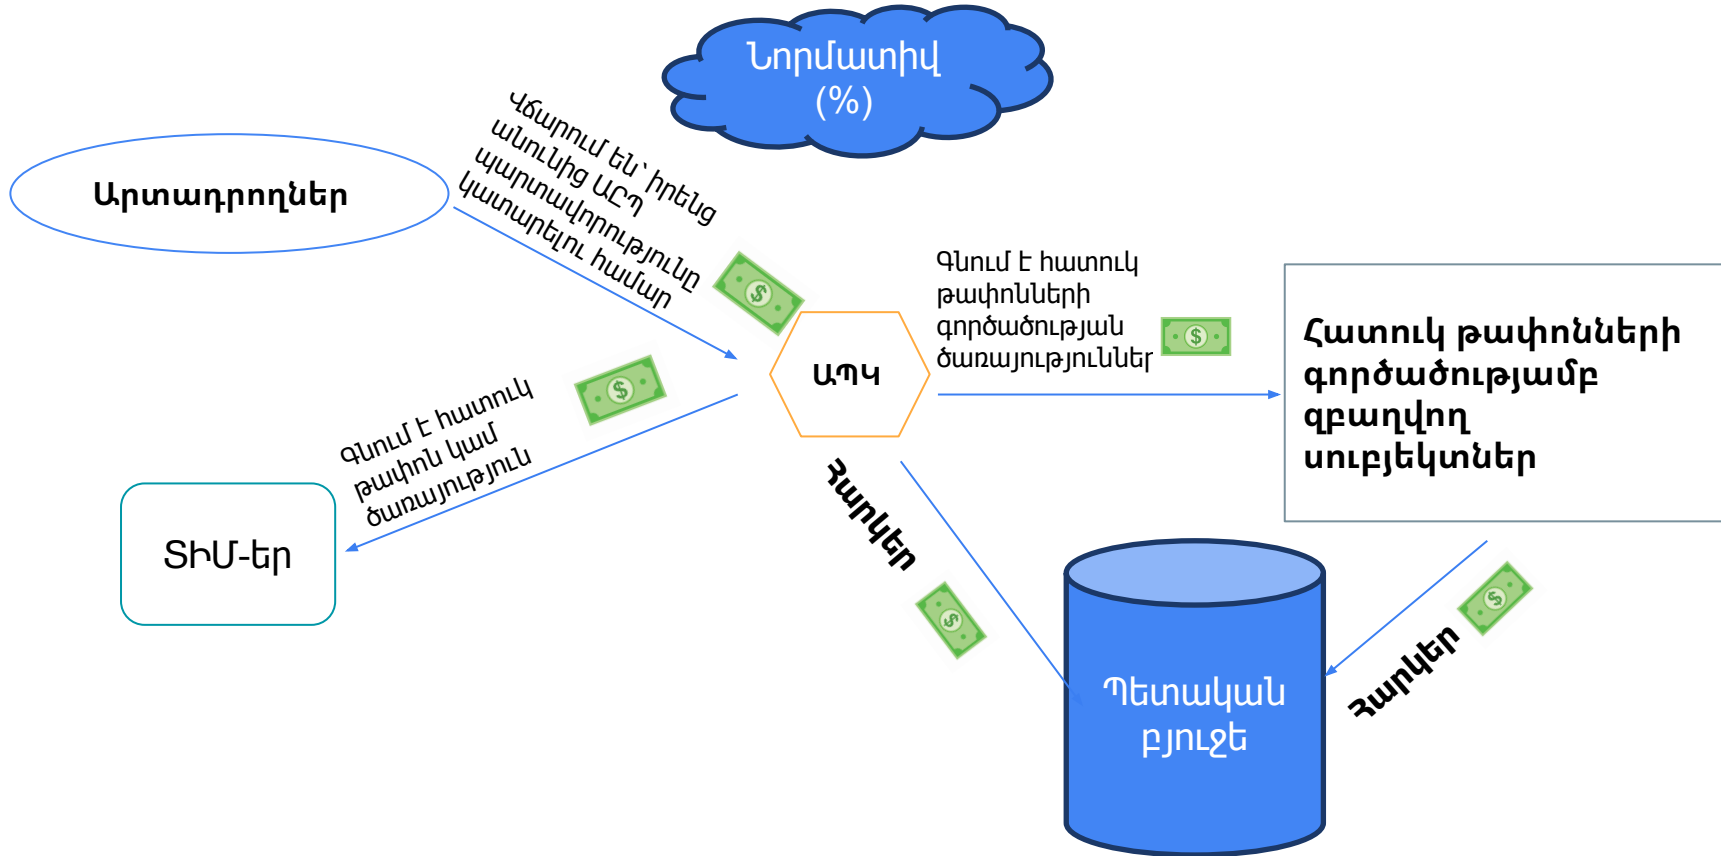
Նորմատիվ (%)

Արտադրողներ

Վճարում են՝ իրենց անունից ԱՀԴ պարտավորությունը կատարելու համար

ԱՊԿ

Գնում է հատուկ թափոնների գործածության ծառայություններ

Հատուկ թափոնների գործածությամբ զբաղվող սուբյեկտներ

Գնում է հատուկ թափոն կամ ծառայություն

ՏԻՄ-եր

Հարկեր

Պետական բյուջե

Հարկեր